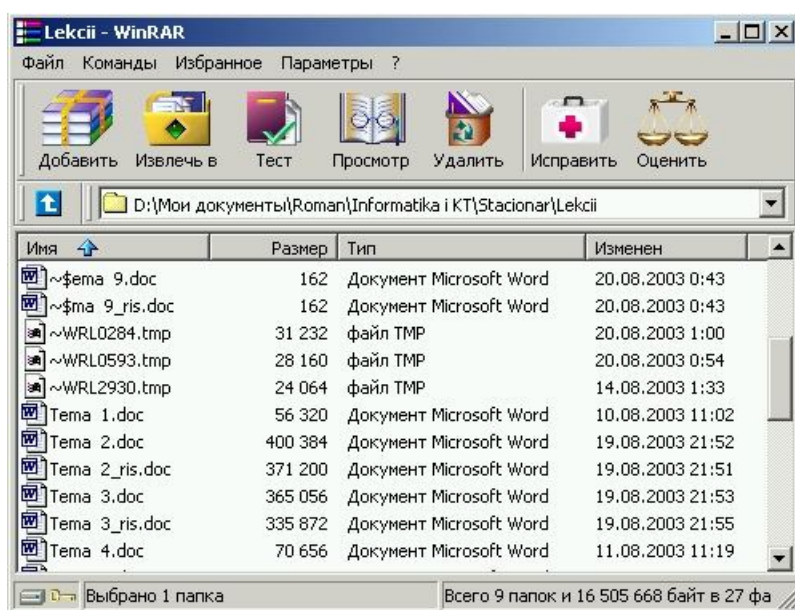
Lekcii - WinRAR

Файл Команды Избранное Параметры ?

Добавить Извлечь в Тест Просмотр Удалить Исправить Оценить

D:\Мои документы\Roman\Informatika i KT\Stacionar\Lekcii

| Имя | Размер | Тип | Изменен |
|---|---|---|---|
| ~$ema 9.doc | 162 | Документ Microsoft Word | 20.08.2003 0:43 |
| ~$ma 9_ris.doc | 162 | Документ Microsoft Word | 20.08.2003 0:43 |
| ~WRL0284.tmp | 31 232 | файл TMP | 20.08.2003 1:00 |
| ~WRL0593.tmp | 28 160 | файл TMP | 20.08.2003 0:54 |
| ~WRL2930.tmp | 24 064 | файл TMP | 14.08.2003 1:33 |
| Tema 1.doc | 56 320 | Документ Microsoft Word | 10.08.2003 11:02 |
| Tema 2.doc | 400 384 | Документ Microsoft Word | 19.08.2003 21:52 |
| Tema 2_ris.doc | 371 200 | Документ Microsoft Word | 19.08.2003 21:51 |
| Tema 3.doc | 365 056 | Документ Microsoft Word | 19.08.2003 21:53 |
| Tema 3_ris.doc | 335 872 | Документ Microsoft Word | 19.08.2003 21:55 |
| Tema 4.doc | 70 656 | Документ Microsoft Word | 11.08.2003 11:19 |

Выбрано 1 папка

Всего 9 папок и 16 505 668 байт в 27 фа